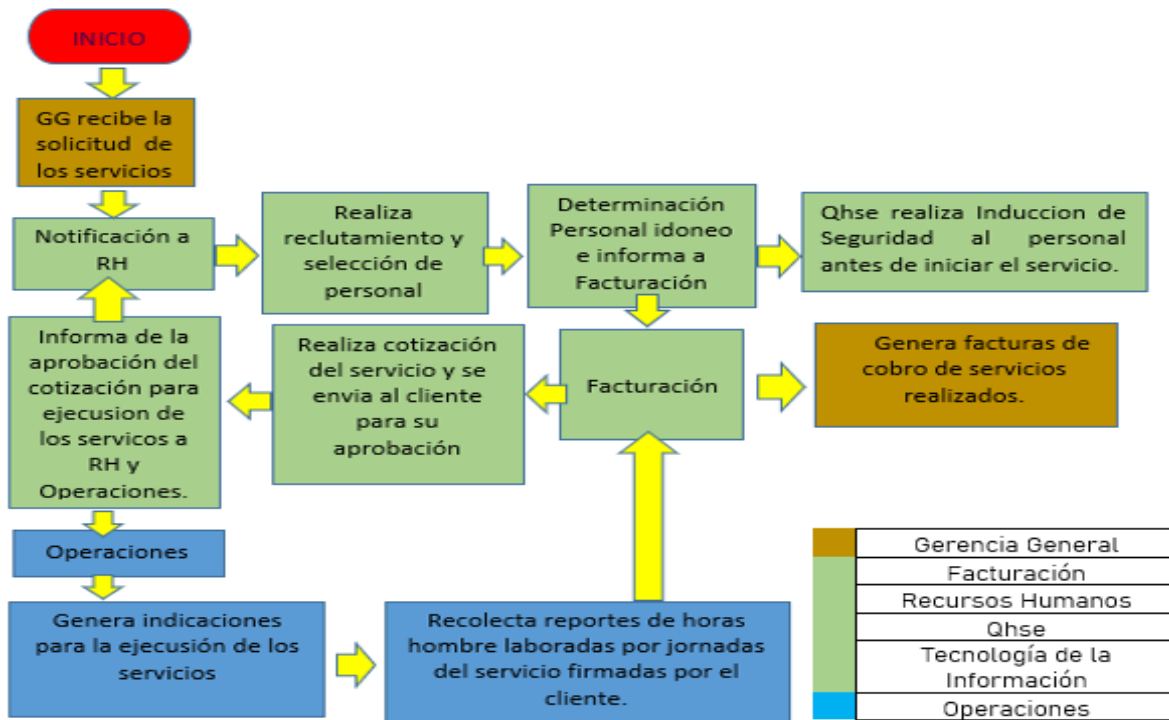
INICIO

GG recibe la solicitud de los servicios

Notificación a RH

Realiza reclutamiento y selección de personal

Determinación Personal idoneo e informa a Facturación

Qhse realiza Induccion de Seguridad al personal antes de iniciar el servicio.

Informa de la aprobación del cotización para ejecusion de los servicos a RH y Operaciones.

Realiza cotización del servicio y se envia al cliente para su aprobación

Facturación

Genera facturas de cobro de servicios realizados.

Operaciones

Genera indicaciones para la ejecusión de los servicios

Recolecta reportes de horas hombre laboradas por jornadas del servicio firmadas por el cliente.

| | |
|---|---|
| | Gerencia General |
| | Facturación |
| | Recursos Humanos |
| | Qhse |
| | Tecnología de la Información |
| | Operaciones |